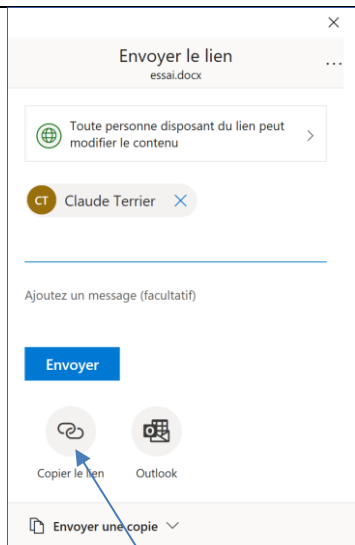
×

Envoyer le lien
essai.docx

...

Toute personne disposant du lien peut modifier le contenu

>

CT Claude Terrier ×

Ajoutez un message (facultatif)

Envoyer

Copier le lien

Outlook

Envoyer une copie